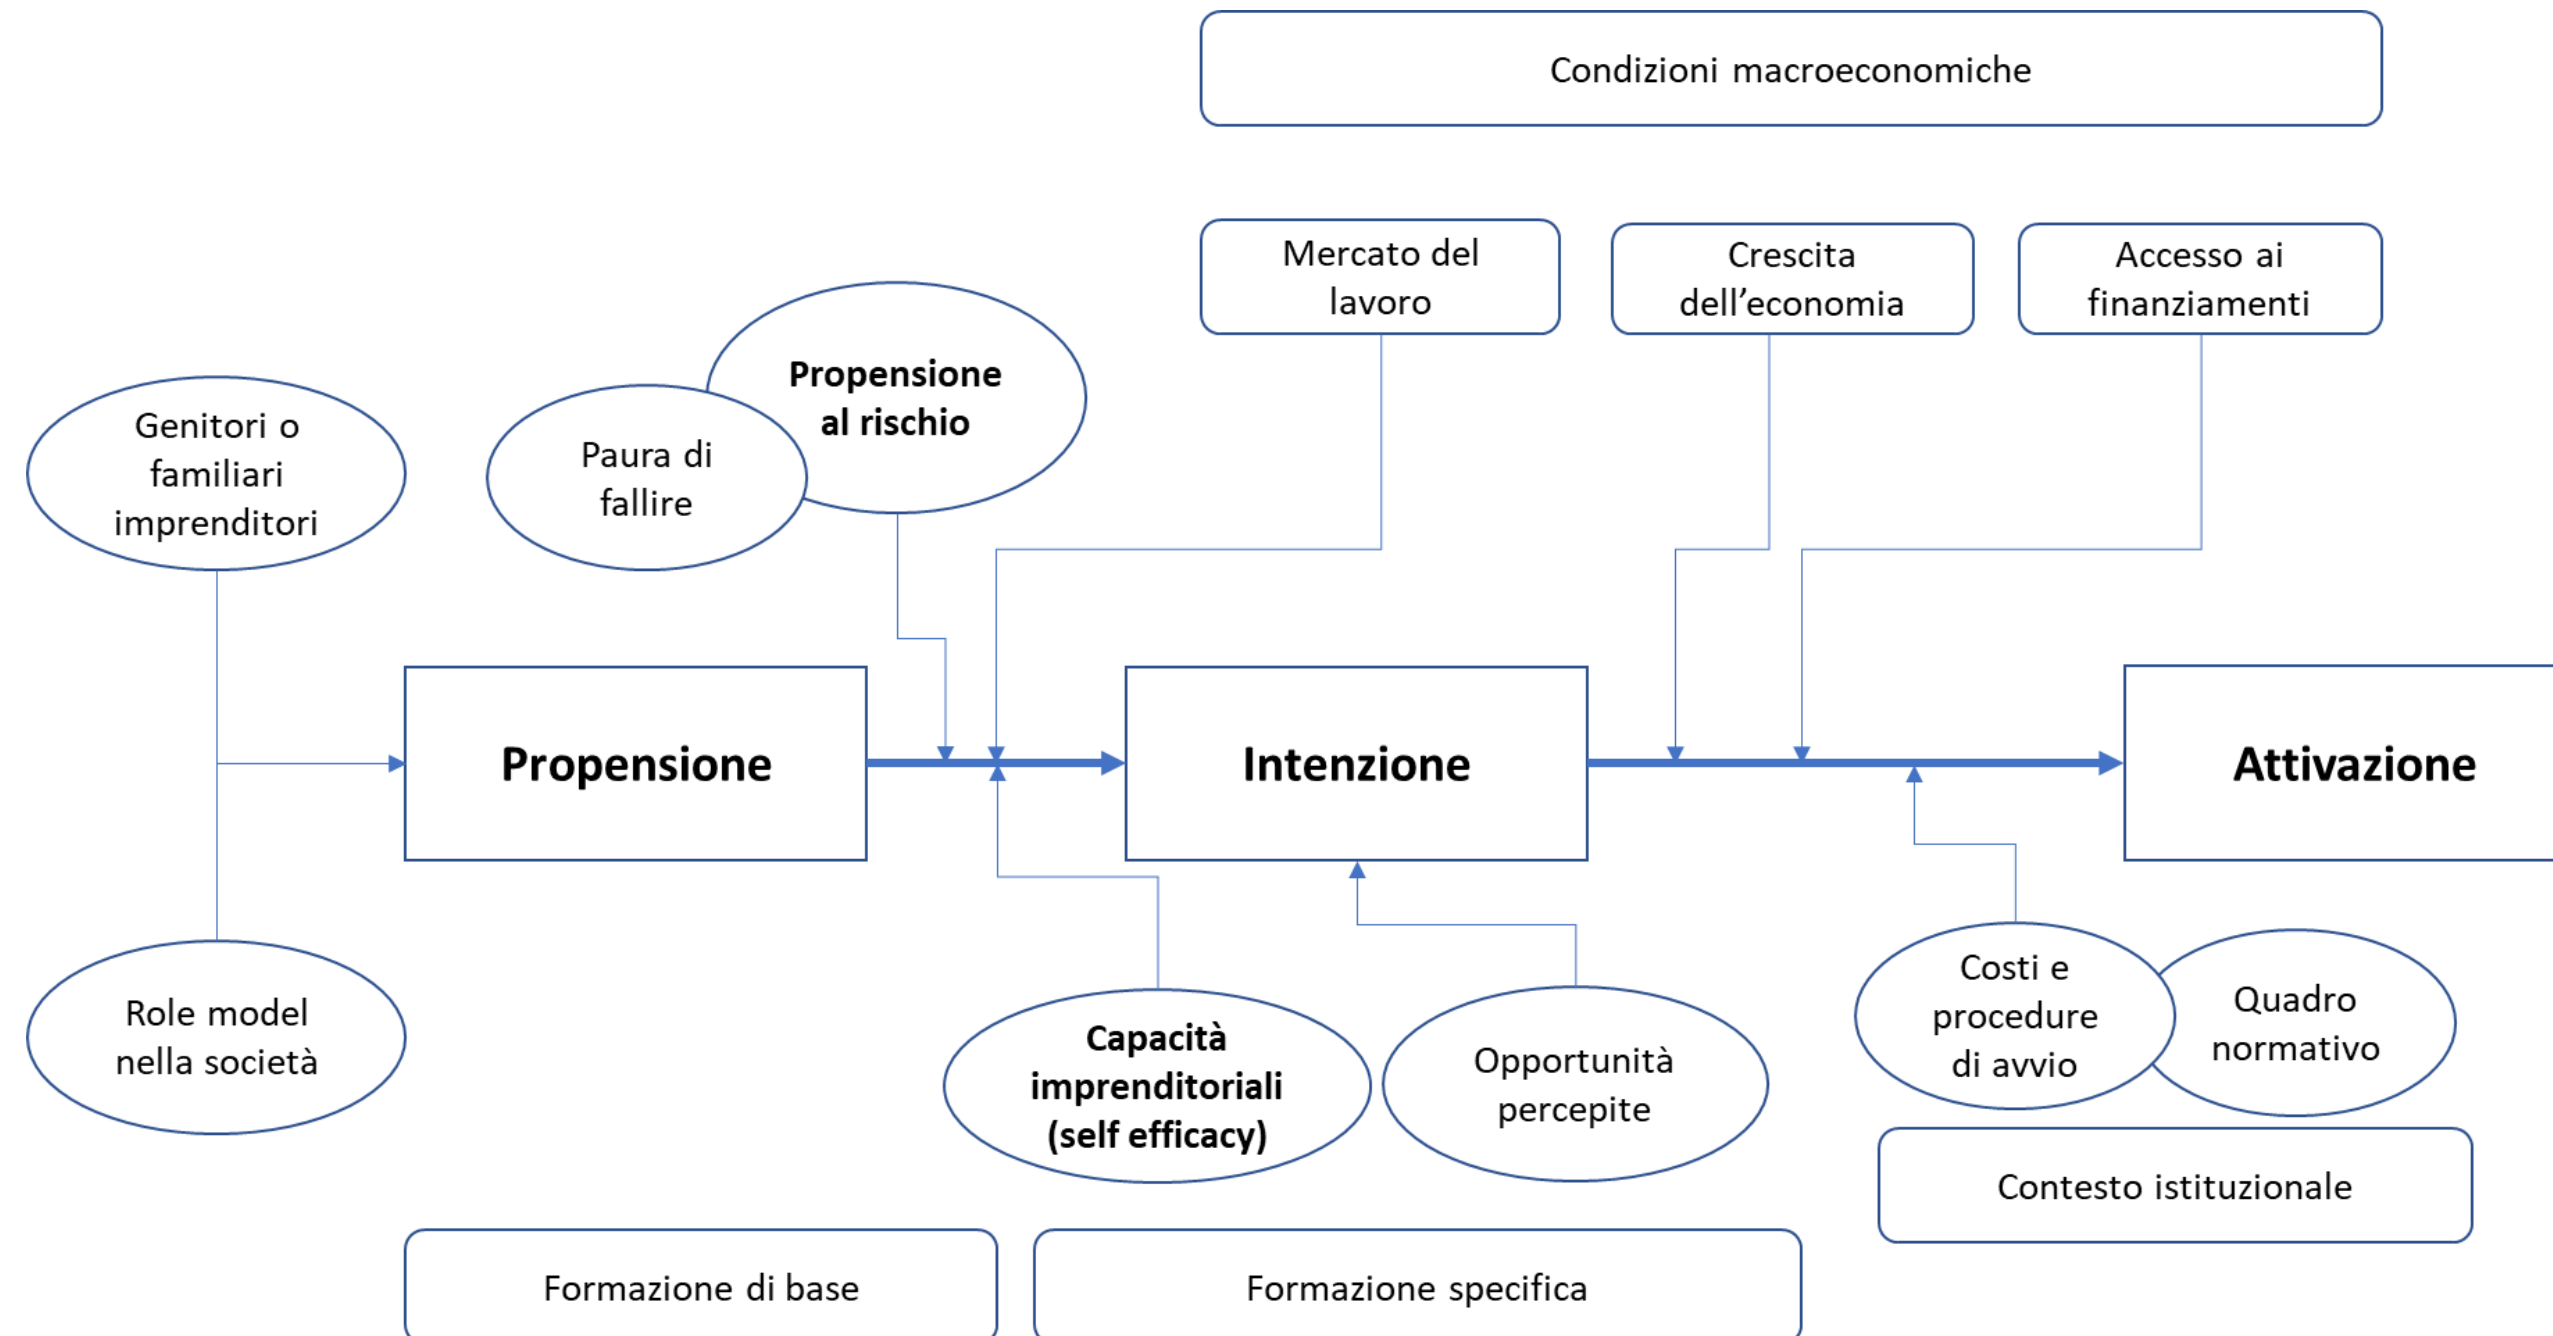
Condizioni macroeconomiche

Mercato del lavoro

Crescita dell’economia

Accesso ai finanziamenti

Genitori o familiari imprenditori

Paura di fallire

Propensione al rischio

Propensione

Intenzione

Attivazione

Role model nella società

Capacità imprenditoriali (self efficacy)

Opportunità percepite

Costi e procedure di avvio

Quadro normativo

Contesto istituzionale

Formazione di base

Formazione specifica